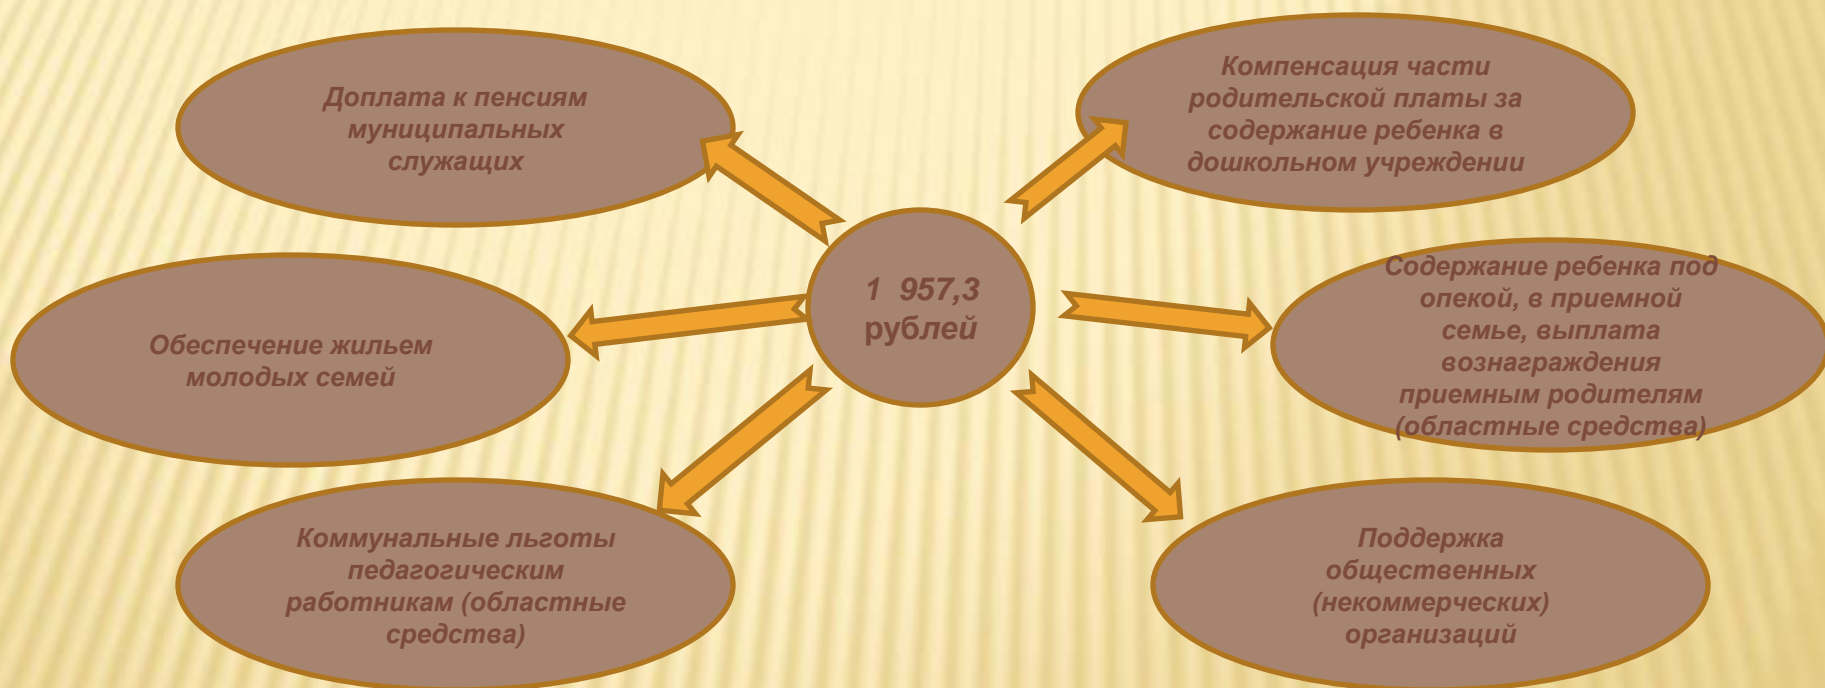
Доплата к пенсиям муниципальных служащих

Компенсация части родительской платы за содержание ребенка в дошкольном учреждении

1 957,3 рублей

Обеспечение жильем молодых семей

Содержание ребенка под опекой, в приемной семье, выплата вознаграждения приемным родителям (областные средства)

Коммунальные льготы педагогическим работникам (областные средства)

Поддержка общественных (некоммерческих) организаций